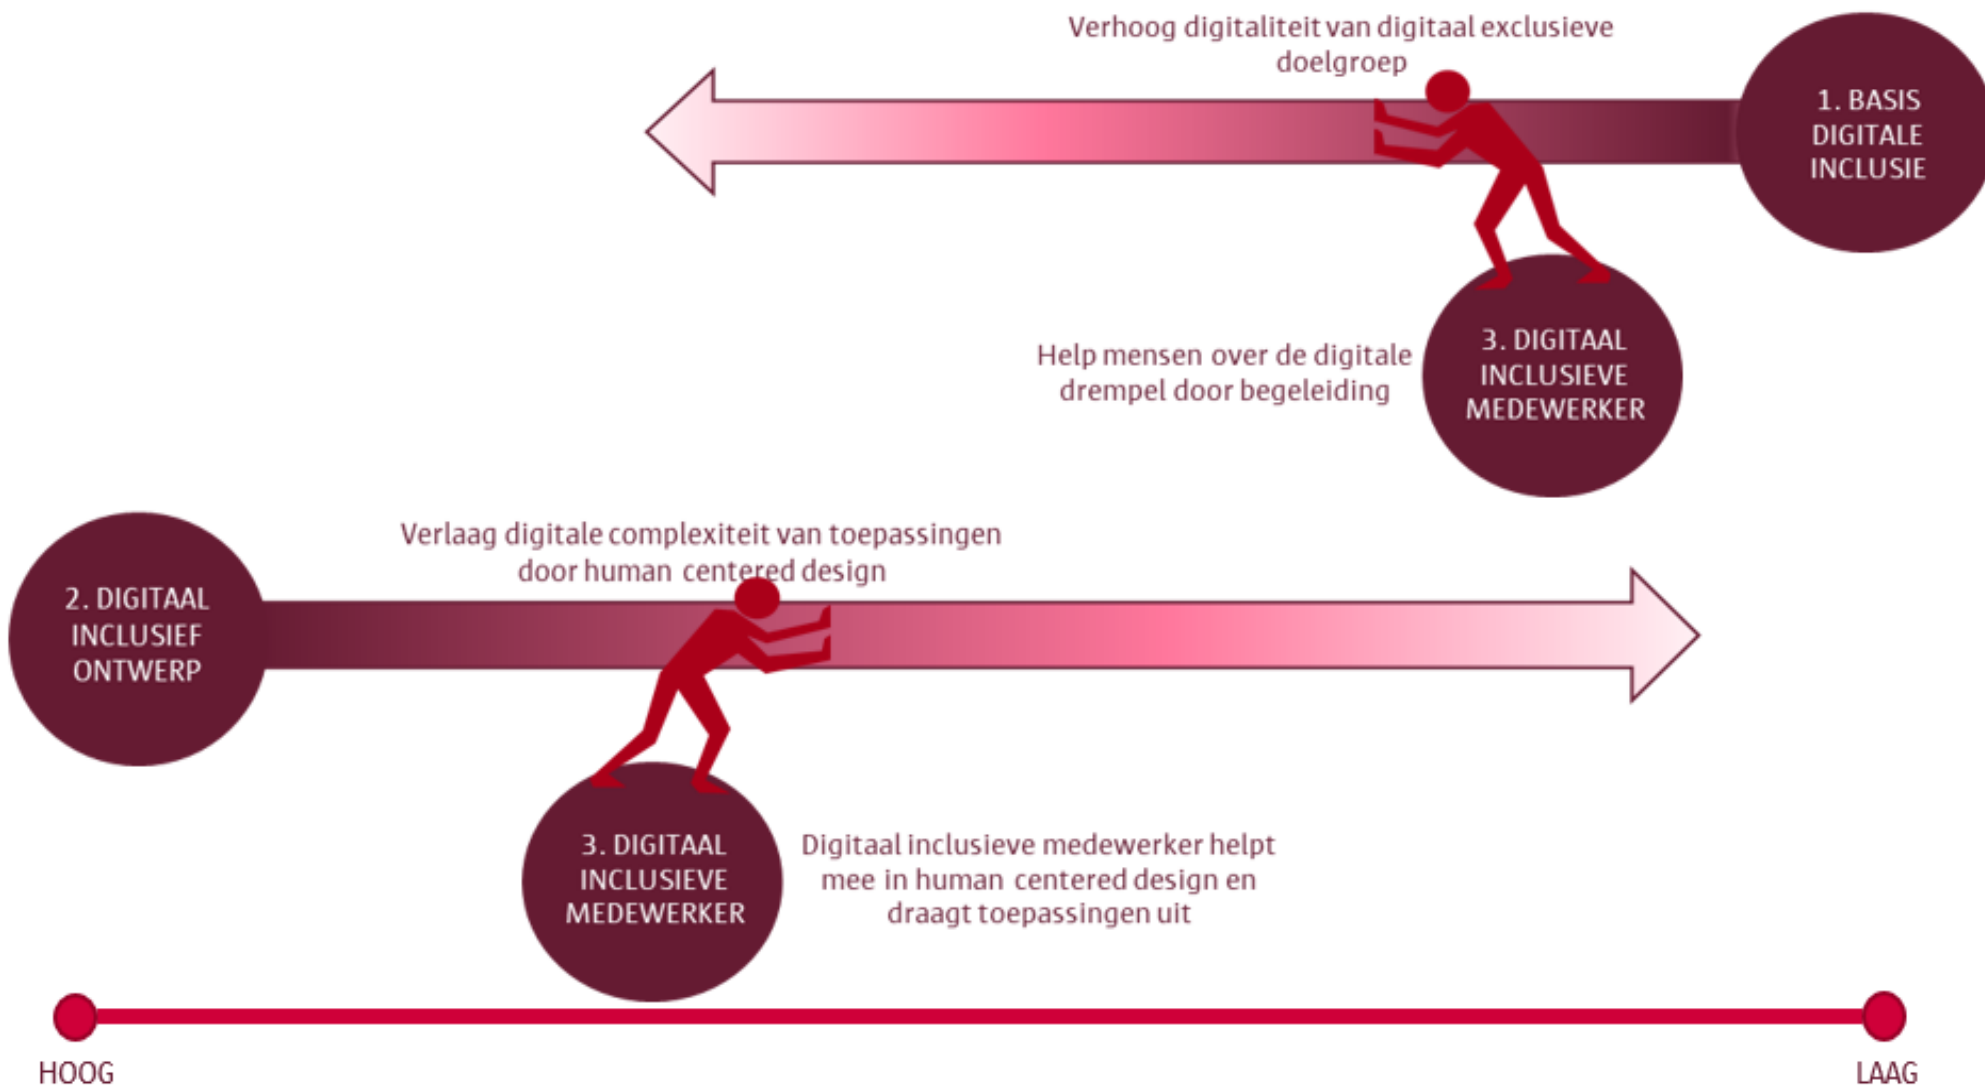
Verhoog digitaliteit van digitaal exclusieve doelgroep

1. BASIS DIGITALE INCLUSIE

Help mensen over de digitale drempel door begeleiding

3. DIGITAAL INCLUSIEVE MEDEWERKER

Verlaag digitale complexiteit van toepassingen door human centered design

2. DIGITAAL INCLUSIEF ONTWERP

3. DIGITAAL INCLUSIEVE MEDEWERKER

Digitaal inclusieve medewerker helpt mee in human centered design en draagt toepassingen uit

HOOG

LAAG